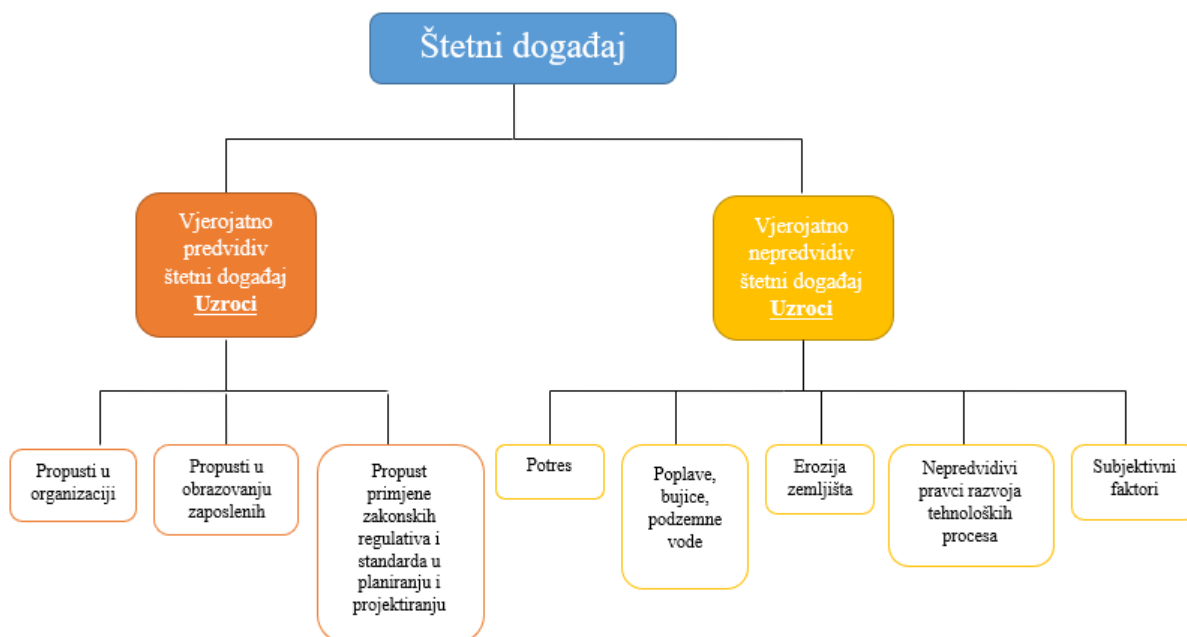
Štetni događaj

Vjerojatno predvidiv štetni događaj
Uzroci

Vjerojatno nepredvidiv štetni događaj
Uzroci

Propusti u organizaciji

Propusti u obrazovanju zaposlenih

Propust primjene zakonskih regulativa i standarda u planiranju i projektiranju

Potres

Poplave, bujice, podzemne vode

Erozija zemljišta

Nepredvidivi pravci razvoja tehnoloških procesa

Subjektivni faktori